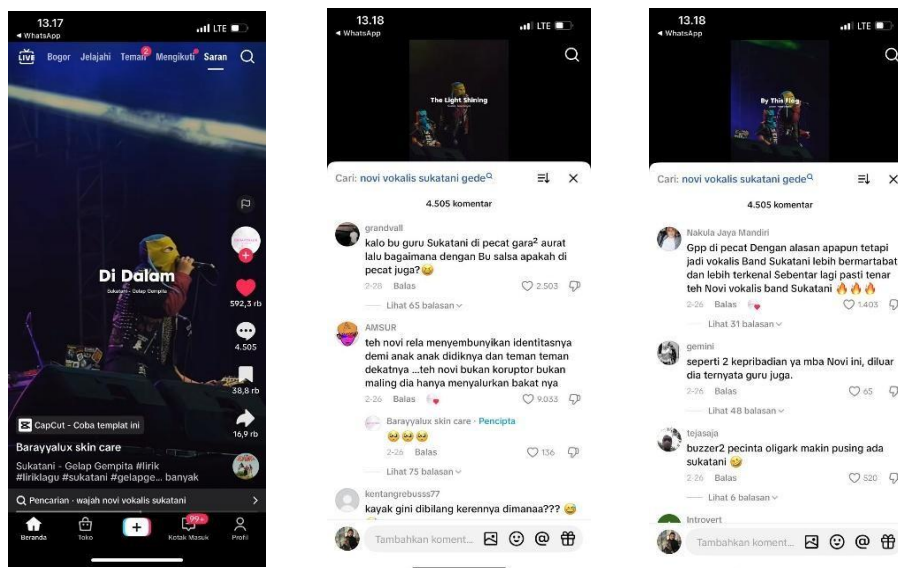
13.17
◀ WhatsApp
LTE

LIVE Bogor Jelajahi Teman 2 Mengikuti Saran

Di Dalam
Sukatani - Gelap Gempita

592,3 rb
4.505
38,8 rb
16,9 rb

CapCut - Coba templat ini
Barayyalux skin care
Sukatani - Gelap Gempita #lirik #liriklagu #sukatani #gelapge... banyak

Pencarian · wajah novi vokalis sukatani

Beranda Toko 99+ Kotak Masuk Profil

13.18
◀ WhatsApp
LTE

The Light Shining

Cari: novi vokalis sukatani gede

4.505 komentar

grandvall
kalo bu guru Sukatani di pecat gara² aurat lalu bagaimana dengan Bu salsa apakah di pecat juga? 😅
2-28 Balas 2.503
Lihat 65 balasan

AMSUR
teh novi rela menyembunyikan identitasnya demi anak anak didiknya dan teman teman dekatnya ...teh novi bukan koruptor bukan maling dia hanya menyalurkan bakat nya
2-26 Balas 9.033

Barayyalux skin care · Pencipta
😢😢😢
2-26 Balas 136
Lihat 75 balasan

kentangrebusss77
kayak gini dibilang kerennya dimanaa??? 😅

Tambahkan koment...

13.18
◀ WhatsApp
LTE

By Thin Flag

Cari: novi vokalis sukatani gede

4.505 komentar

Nakula Jaya Mandiri
Gpp di pecat Dengan alasan apapun tetapi jadi vokalis Band Sukatani lebih bermartabat dan lebih terkenal Sebentar lagi pasti tenar teh Novi vokalis band Sukatani 🔥🔥🔥
2-26 Balas 1.403
Lihat 31 balasan

gemini
seperti 2 kepribadian ya mba Novi ini, diluar dia ternyata guru juga.
2-26 Balas 65
Lihat 48 balasan

tejasaja
buzzer2 pecinta oligark makin pusing ada sukatani 😅
2-26 Balas 520
Lihat 6 balasan

Introvert

Tambahkan koment...